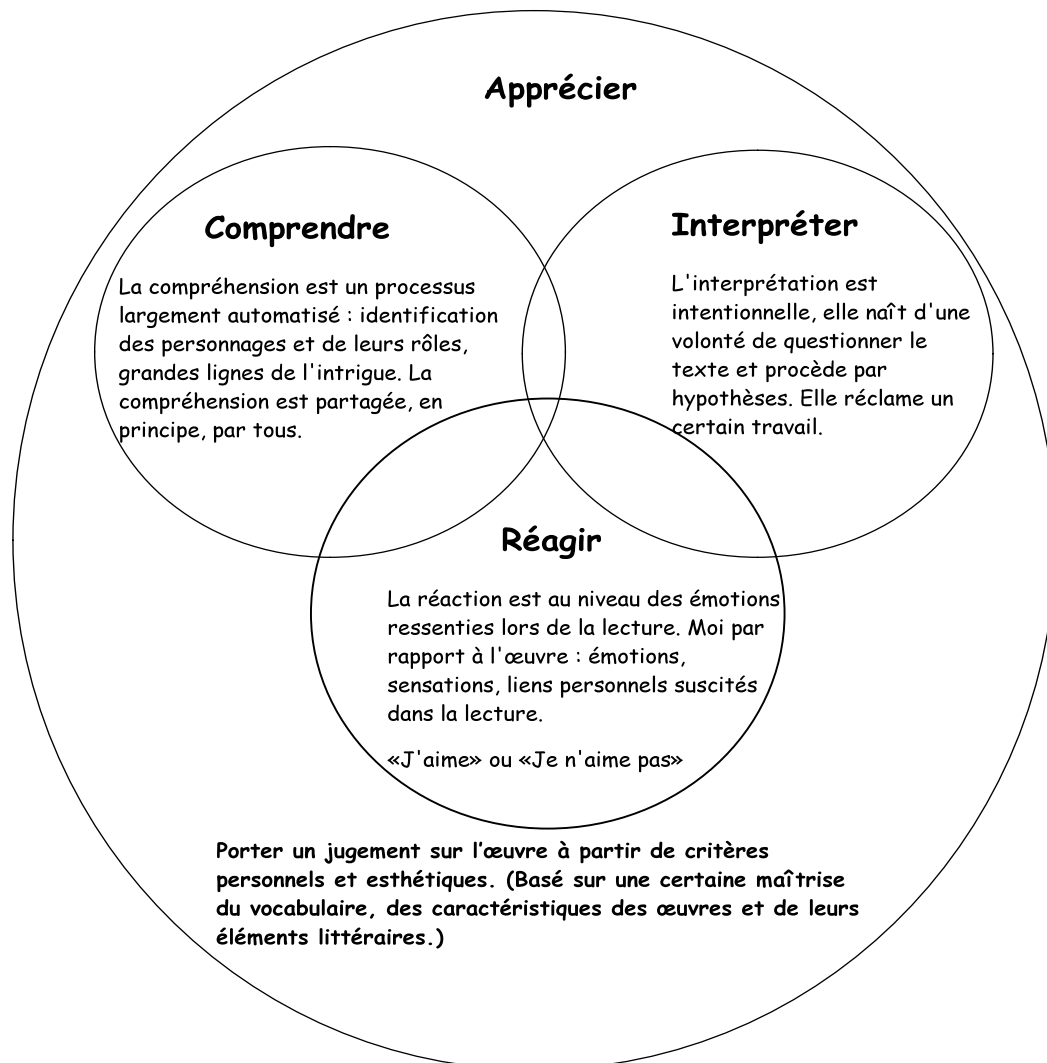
Apprécier

Comprendre

La compréhension est un processus largement automatisé : identification des personnages et de leurs rôles, grandes lignes de l'intrigue. La compréhension est partagée, en principe, par tous.

Interpréter

L'interprétation est intentionnelle, elle naît d'une volonté de questionner le texte et procède par hypothèses. Elle réclame un certain travail.

Réagir

La réaction est au niveau des émotions ressenties lors de la lecture. Moi par rapport à l'œuvre : émotions, sensations, liens personnels suscités dans la lecture.

«J'aime» ou «Je n'aime pas»

Porter un jugement sur l'œuvre à partir de critères personnels et esthétiques. (Basé sur une certaine maîtrise du vocabulaire, des caractéristiques des œuvres et de leurs éléments littéraires.)